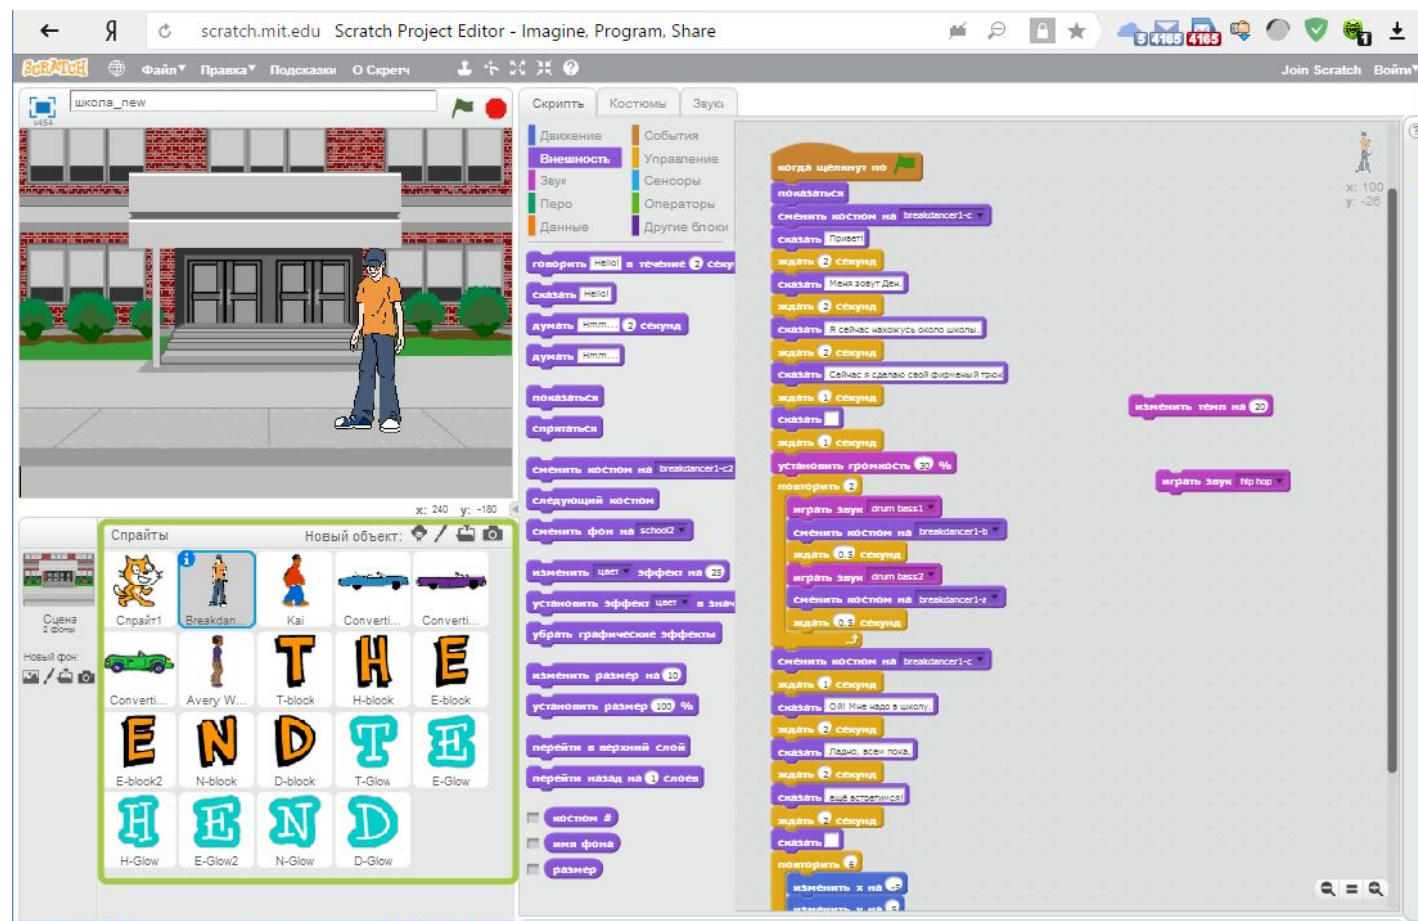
scratch.mit.edu Scratch Project Editor - Imagine, Program, Share

SCRATCH Файл▾ Правка▾ Подсказки О Скретч Join Scratch Войти▾

школа_new
v454

x: 240 y: -180

Спрайты Новый объект:

Сцена 2 фоны
Новый фон:

Спрайт1
Breakdan...
Kai
Converti...
Converti...
Converti...
Avery W...
T-block
H-block
E-block
E-block2
N-block
D-block
T-Glow
E-Glow
H-Glow
E-Glow2
N-Glow
D-Glow

Скрипты Костюмы Звуки

Движение
Внешность
Звук
Перо
Данные
События
Управление
Сенсоры
Операторы
Другие блоки

говорить Hello! в течение 2 секунд
сказать Hello!
думать Hmm... 2 секунд
думать Hmm...
показаться
спрятаться
сменить костюм на breakdancer1-c2
следующий костюм
сменить фон на school2
изменить цвет эффект на 25
установить эффект цвет в значение
убрать графические эффекты
изменить размер на 10
установить размер 100 %
перейти в верхний слой
перейти назад на 1 слоев
костюм #
имя фона
размер

когда щелкнут по
показаться
сменить костюм на breakdancer1-c
сказать Привет!
ждать 2 секунд
сказать Меня зовут Ден.
ждать 2 секунд
сказать Я сейчас нахожусь около школы.
ждать 2 секунд
сказать Сейчас я сделаю свой фирменный трюк
ждать 1 секунд
сказать
ждать 1 секунд
установить громкость 30 %
повторить 2
играть звук drum bass1
сменить костюм на breakdancer1-b
ждать 0.5 секунд
играть звук drum bass2
сменить костюм на breakdancer1-a
ждать 0.5 секунд
сменить костюм на breakdancer1-c
ждать 1 секунд
сказать Ой! Мне надо в школу.
ждать 2 секунд
сказать Ладно, всем пока.
ждать 2 секунд
сказать ещё встретимся!
ждать 2 секунд
сказать
повторить 6
изменить x на -5
изменить y на 5

изменить темп на 20
играть звук hip hop

x: 100
y: -26